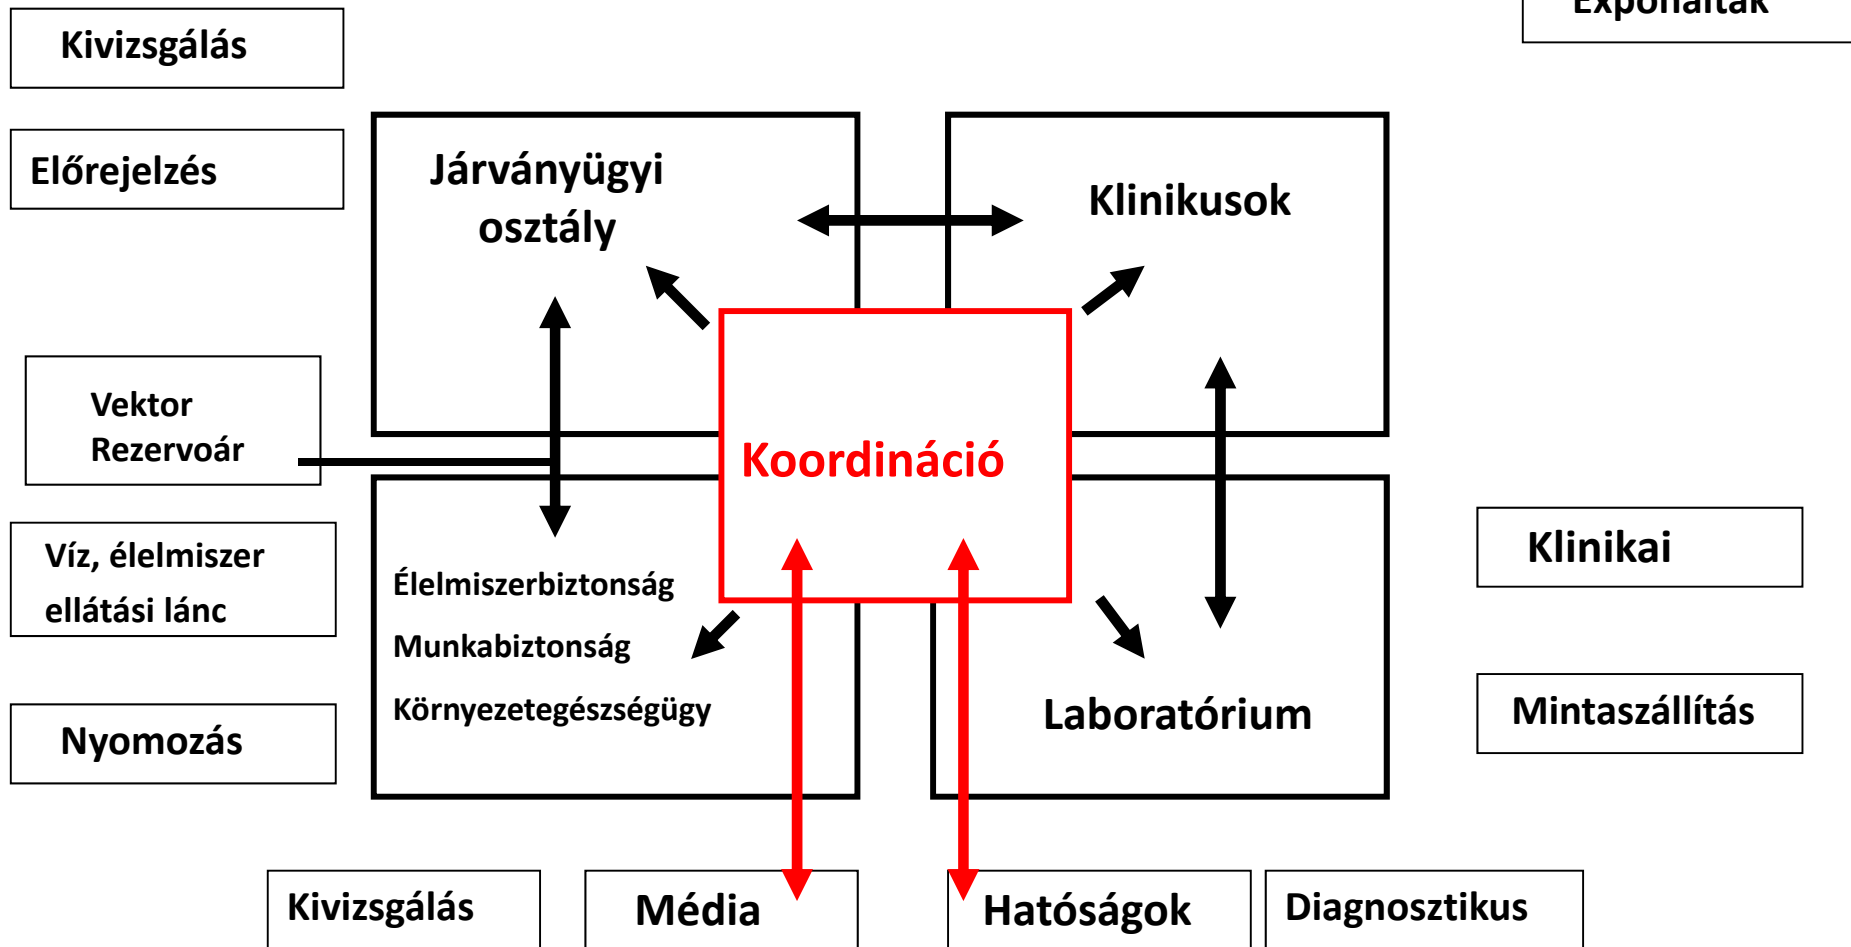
Kivizsgálás

Exponáltak

Előrejelzés

Járványügyi osztály

Klinikusok

Vektor Rezervoár

Koordináció

Víz, élelmiszer ellátási lánc

Élelmiszerbiztonság

Munkabiztonság

Környezetegészségügy

Klinikai

Laboratórium

Mintaszállítás

Nyomozás

Kivizsgálás

Média

Hatóságok

Diagnosztikus